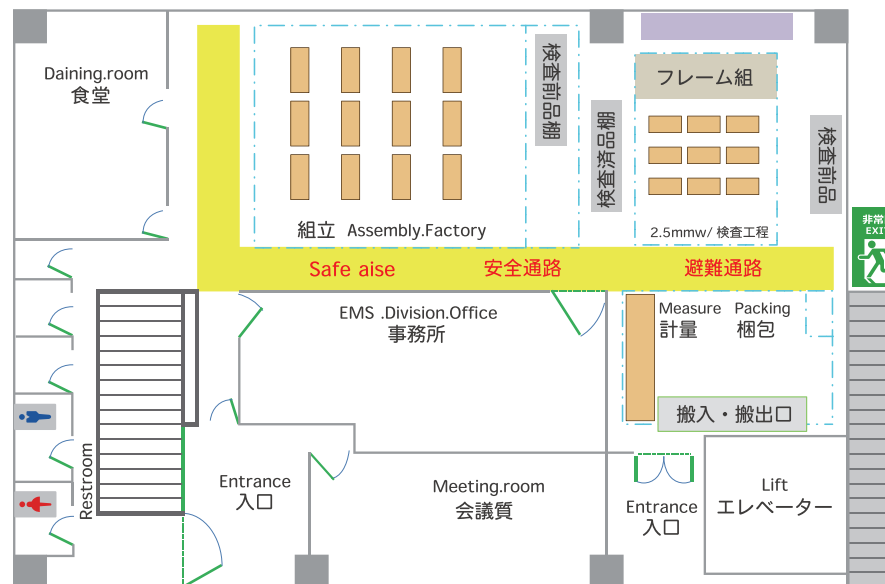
Daining.room
食堂

組立 Assembly.Factory

検査前品棚

検査済品棚

フレーム組

2.5mmw/ 検査工程

検査前品

非常
EXIT

Safe aise
安全通路
避難通路

EMS .Division.Office
事務所

Measure
計量
Packing
梱包

搬入・搬出口

Restroom

Entrance
入口

Meeting.room
会議質

Entrance
入口

Lift
エレベーター